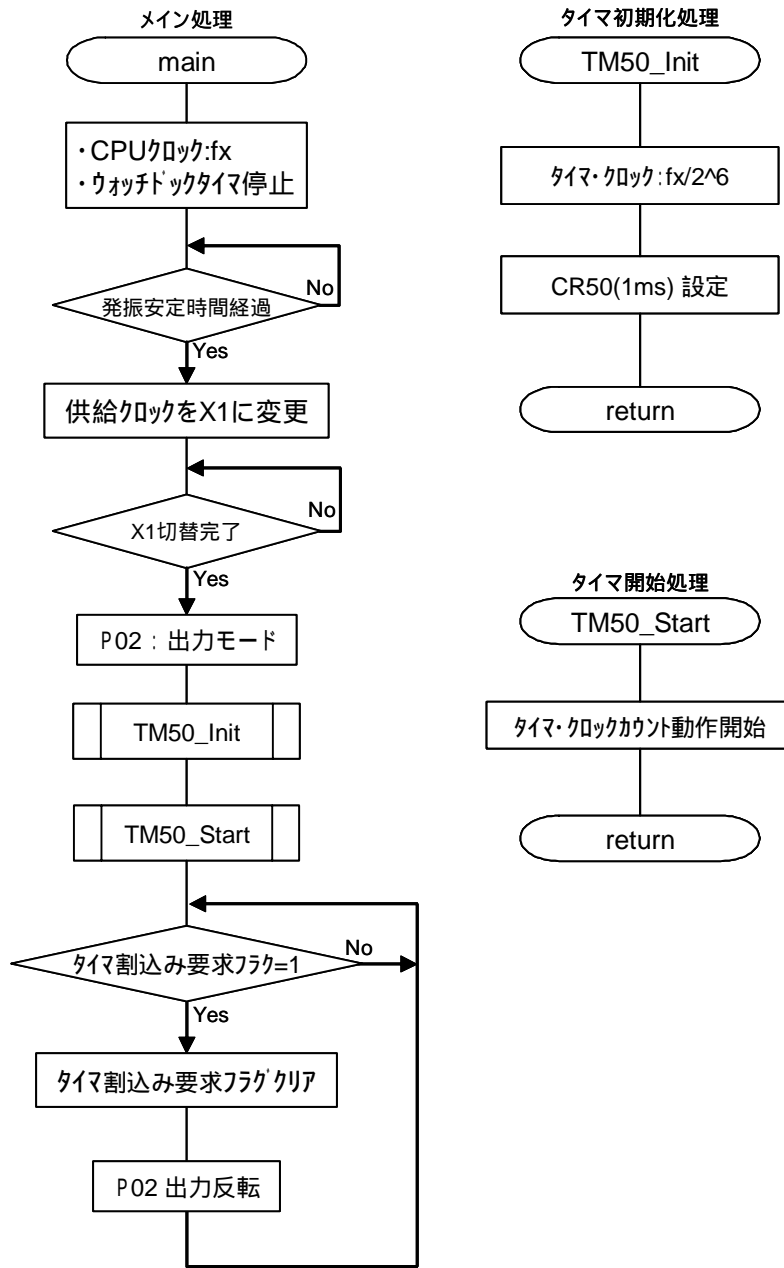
メイン処理

main

・CPUｸﾛｯｸ:fx
・ｳｫｯﾁﾄﾞｯｸﾀｲﾏ停止

発振安定時間経過

No

Yes

供給ｸﾛｯｸをX1に変更

X1切替完了

No

Yes

P02：出力モード

TM50_Init

TM50_Start

ﾀｲﾏ割込み要求ﾌﾗｸﾞ=1

No

Yes

ﾀｲﾏ割込み要求ﾌﾗｸﾞｸﾘｱ

P02 出力反転

タイマ初期化処理

TM50_Init

ﾀｲﾏ･ｸﾛｯｸ:fx/2^6

CR50(1ms) 設定

return

タイマ開始処理

TM50_Start

ﾀｲﾏ･ｸﾛｯｸｶｳﾝﾄ動作開始

return